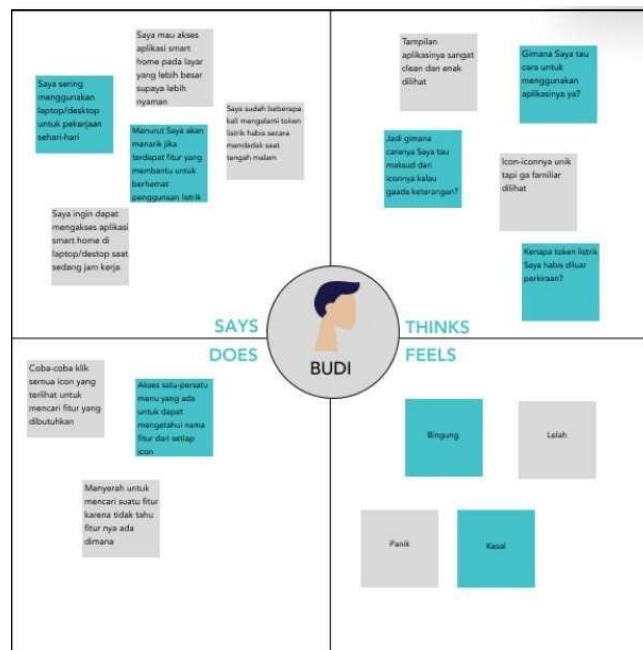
Saya sering menggunakan laptop/desktop untuk pekerjaan sehari-hari

Saya mau akses aplikasi smart home pada layar yang lebih besar supaya lebih nyaman

Menurut Saya akan menarik jika terdapat fitur yang membantu untuk berhemat penggunaan listrik

Saya sudah beberapa kali mengalami token listrik habis secara mendadak saat tengah malam

Saya ingin dapat mengakses aplikasi smart home di laptop/destop saat sedang jam kerja

Tampilan aplikasinya sangat clean dan enak dilihat

Gimana Saya tau cara untuk menggunakan aplikasinya ya?

Jadi gimana caranya Saya tau maksud dari iconnya kalau gaada keterangan?

Icon-iconnya unik tapi ga familiar dilihat

Kenapa token listrik Saya habis diluar perkiraan?

SAYS

THINKS

DOES

FEELS

BUDI

Coba-coba klik semua icon yang terlihat untuk mencari fitur yang dibutuhkan

Akses satu-persatu menu yang ada untuk dapat mengetahui nama fitur dari setiap icon

Menyerah untuk mencari suatu fitur karena tidak tahu fitur nya ada dimana

Bingung

Lelah

Panik

Kesal